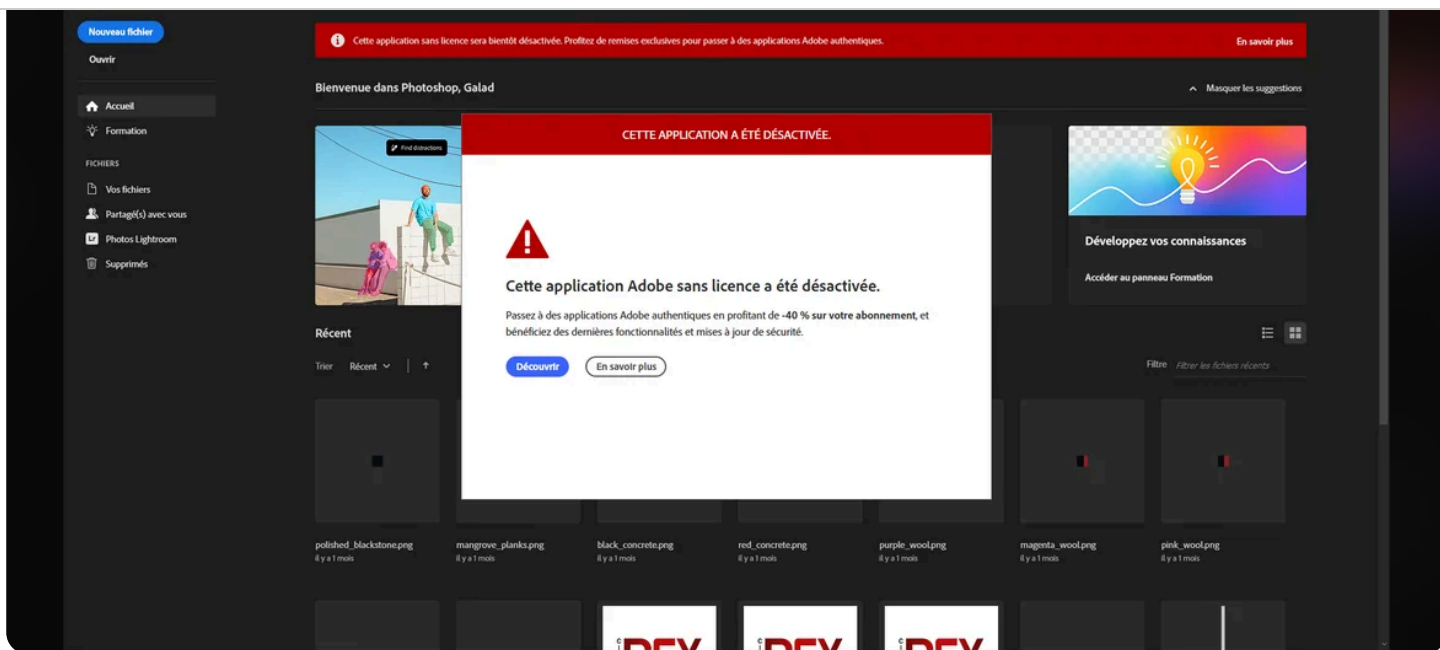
Nouveau fichier

Ouvrir

Accueil

Formation

FICHIERS

Vos fichiers

Partagé(s) avec vous

Photos Lightroom

Supprimés

Cette application sans licence sera bientôt désactivée. Profitez de remises exclusives pour passer à des applications Adobe authentiques.

En savoir plus

Bienvenue dans Photoshop, Galad

Masquer les suggestions

Find distractions

CETTE APPLICATION A ÉTÉ DÉSACTIVÉE.

Cette application Adobe sans licence a été désactivée.

Passez à des applications Adobe authentiques en profitant de **-40 % sur votre abonnement**, et bénéficiez des dernières fonctionnalités et mises à jour de sécurité.

Découvrir

En savoir plus

Développez vos connaissances

Accéder au panneau Formation

Récent

Trier Récent

Filtre Filtrer les fichiers récents

polished_blackstone.png
il y a 1 mois

mangrove_planks.png
il y a 1 mois

black_concrete.png
il y a 1 mois

red_concrete.png
il y a 1 mois

purple_wool.png
il y a 1 mois

magenta_wool.png
il y a 1 mois

pink_wool.png
il y a 1 mois